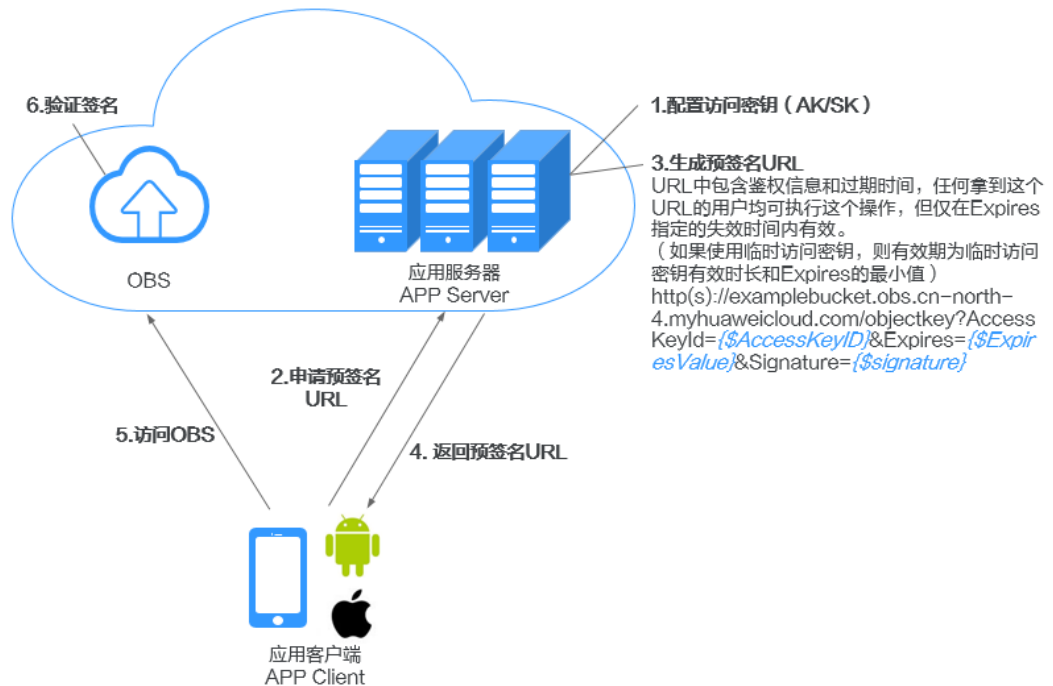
6.验证签名

1.配置访问密钥（AK/SK）

3.生成预签名URL
URL中包含鉴权信息和过期时间，任何拿到这个URL的用户均可执行这个操作，但仅在Expires指定的失效时间内有效。
（如果使用临时访问密钥，则有效期为临时访问密钥有效时长和Expires的最小值）
http(s)://examplebucket.obs.cn-north-4.myhuaweicloud.com/objectkey?AccessKeyId={$AccessKeyID}&Expires={$ExpiresValue}&Signature={$signature}

OBS

应用服务器
APP Server

2.申请预签名URL

5.访问OBS

4. 返回预签名URL

应用客户端
APP Client